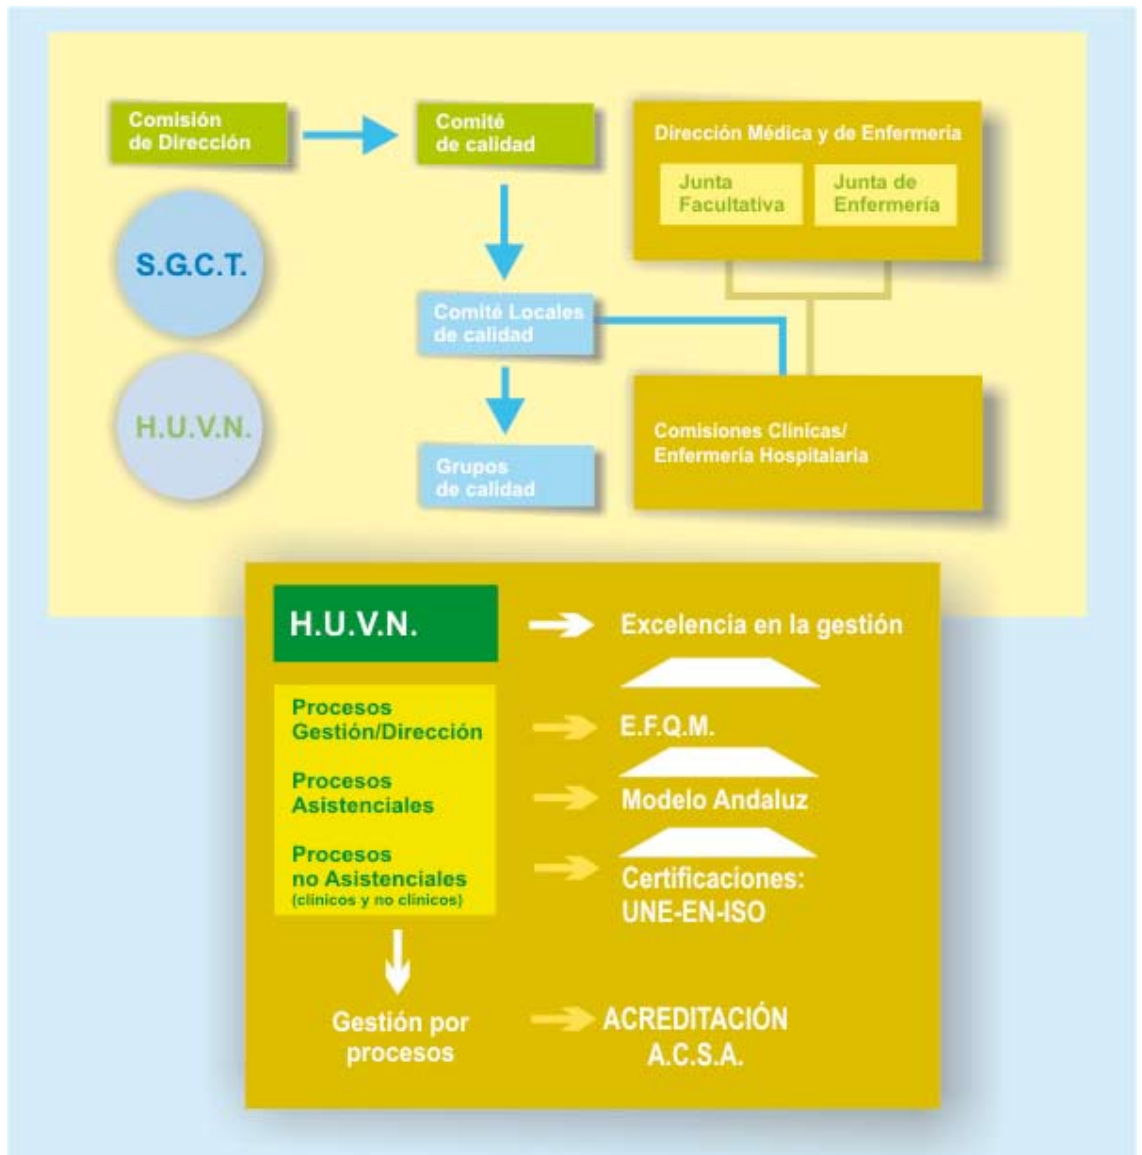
Comisión de Dirección

Comité de calidad

Dirección Médica y de Enfermería

Junta Facultativa

Junta de Enfermería

S.G.C.T.

Comité Locales de calidad

H.U.V.N.

Comisiones Clínicas/ Enfermería Hospitalaria

Grupos de calidad

H.U.V.N.

Excelencia en la gestión

Procesos Gestión/Dirección

E.F.Q.M.

Procesos Asistenciales

Modelo Andaluz

Procesos no Asistenciales (clínicos y no clínicos)

Certificaciones: UNE-EN-ISO

Gestión por procesos

ACREDITACIÓN A.C.S.A.